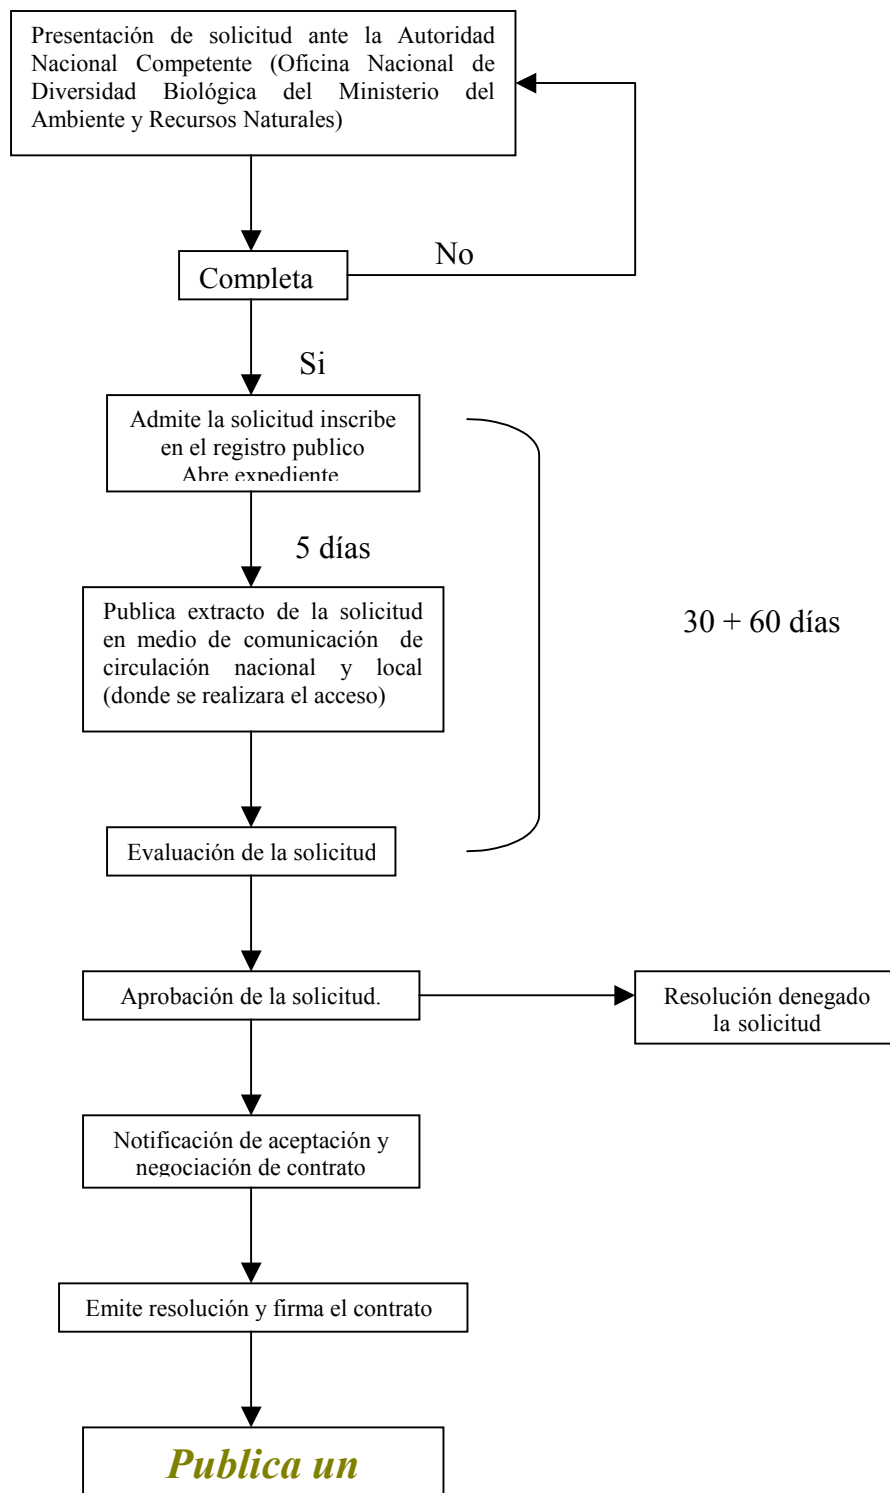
Presentación de solicitud ante la Autoridad Nacional Competente (Oficina Nacional de Diversidad Biológica del Ministerio del Ambiente y Recursos Naturales)

No

Completa

Si

Admite la solicitud inscribe en el registro publico Abre expediente

5 días

30 + 60 días

Publica extracto de la solicitud en medio de comunicación de circulación nacional y local (donde se realizara el acceso)

Evaluación de la solicitud

Aprobación de la solicitud.

Resolución denegado la solicitud

Notificación de aceptación y negociación de contrato

Emite resolución y firma el contrato

Publica un